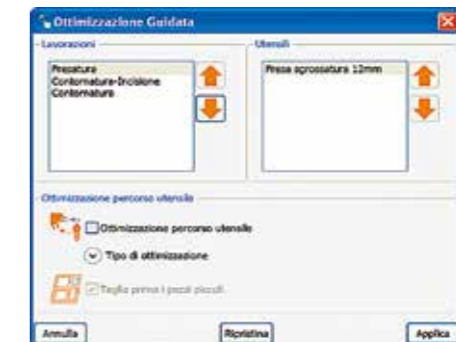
Ottimizzazione Guidata

Lavorazioni

Fresatura
Contornatura-Incisione
Contornatura

Utensili

Fresa sgrossatura 12mm

Ottimizzazione percorso utensile

Ottimizzazione percorso utensile

Tipo di ottimizzazione

Taglia prima i pezzi piccoli

Annulla

Ripristina

Applica